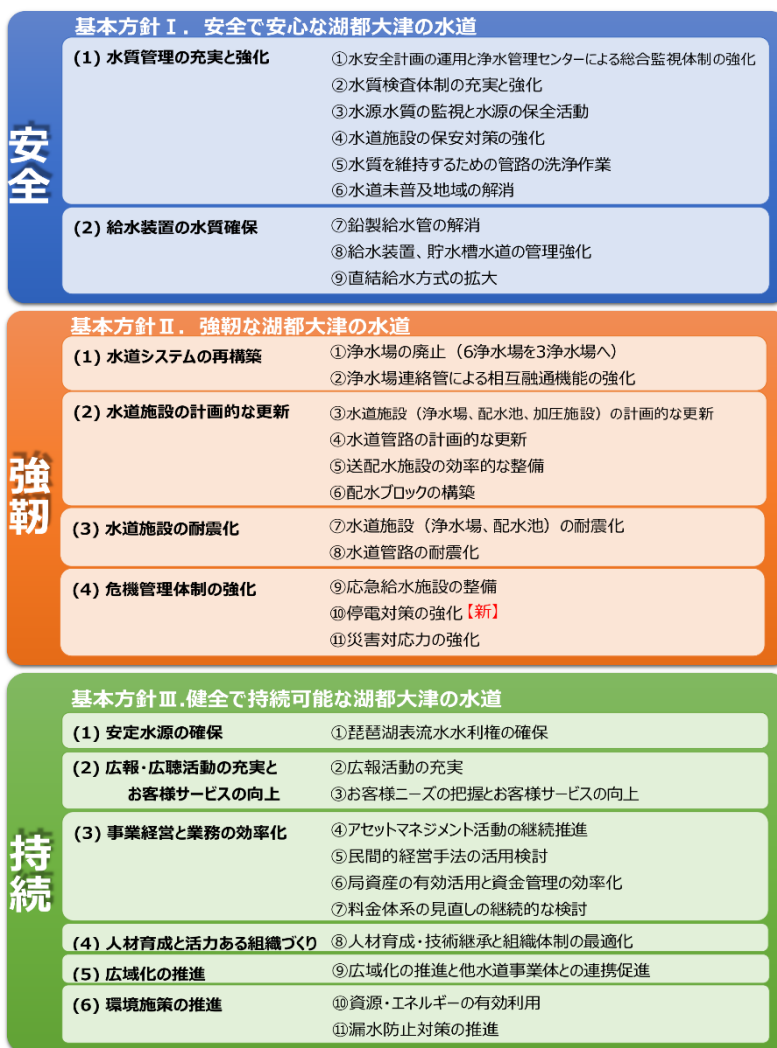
安全

基本方針Ⅰ．安全で安心な湖都大津の水道

(1) 水質管理の充実と強化
①水安全計画の運用と浄水管理センターによる総合監視体制の強化
②水質検査体制の充実と強化
③水源水質の監視と水源の保全活動
④水道施設の保安対策の強化
⑤水質を維持するための管路の洗浄作業
⑥水道未普及地域の解消

(2) 給水装置の水質確保
⑦鉛製給水管の解消
⑧給水装置、貯水槽水道の管理強化
⑨直結給水方式の拡大

強靭

基本方針Ⅱ．強靭な湖都大津の水道

(1) 水道システムの再構築
①浄水場の廃止（6浄水場を3浄水場へ）
②浄水場連絡管による相互融通機能の強化

(2) 水道施設の計画的な更新
③水道施設（浄水場、配水池、加圧施設）の計画的な更新
④水道管路の計画的な更新
⑤送配水施設の効率的な整備
⑥配水ブロックの構築

(3) 水道施設の耐震化
⑦水道施設（浄水場、配水池）の耐震化
⑧水道管路の耐震化

(4) 危機管理体制の強化
⑨応急給水施設の整備
⑩停電対策の強化【新】
⑪災害対応力の強化

持続

基本方針Ⅲ.健全で持続可能な湖都大津の水道

(1) 安定水源の確保
①琵琶湖表流水水利権の確保

(2) 広報・広聴活動の充実とお客様サービスの向上
②広報活動の充実
③お客様ニーズの把握とお客様サービスの向上

(3) 事業経営と業務の効率化
④アセットマネジメント活動の継続推進
⑤民間的経営手法の活用検討
⑥局資産の有効活用と資金管理の効率化
⑦料金体系の見直しの継続的な検討

(4) 人材育成と活力ある組織づくり
⑧人材育成・技術継承と組織体制の最適化

(5) 広域化の推進
⑨広域化の推進と他水道事業体との連携促進

(6) 環境施策の推進
⑩資源・エネルギーの有効利用
⑪漏水防止対策の推進